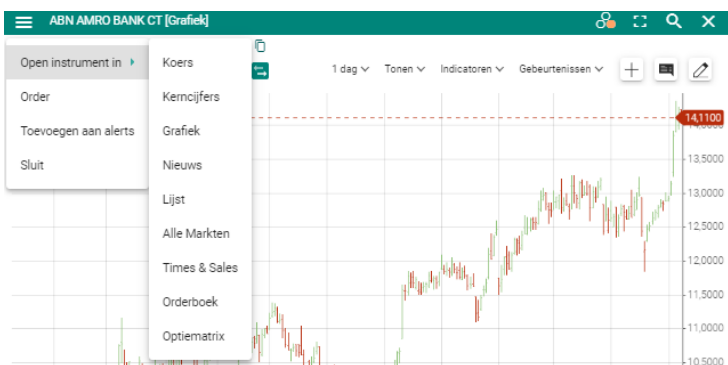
ABN AMRO BANK CT [Grafiek]

Open instrument in
Order
Toevoegen aan alerts
Sluit

Koers
Kerncijfers
Grafiek
Nieuws
Lijst
Alle Markten
Times & Sales
Orderboek
Optiematrix

1 dag
Tonen
Indicatoren
Gebeurtenissen

14,1100
14,0000
13,5000
13,0000
12,5000
12,0000
11,5000
11,0000
10,5000